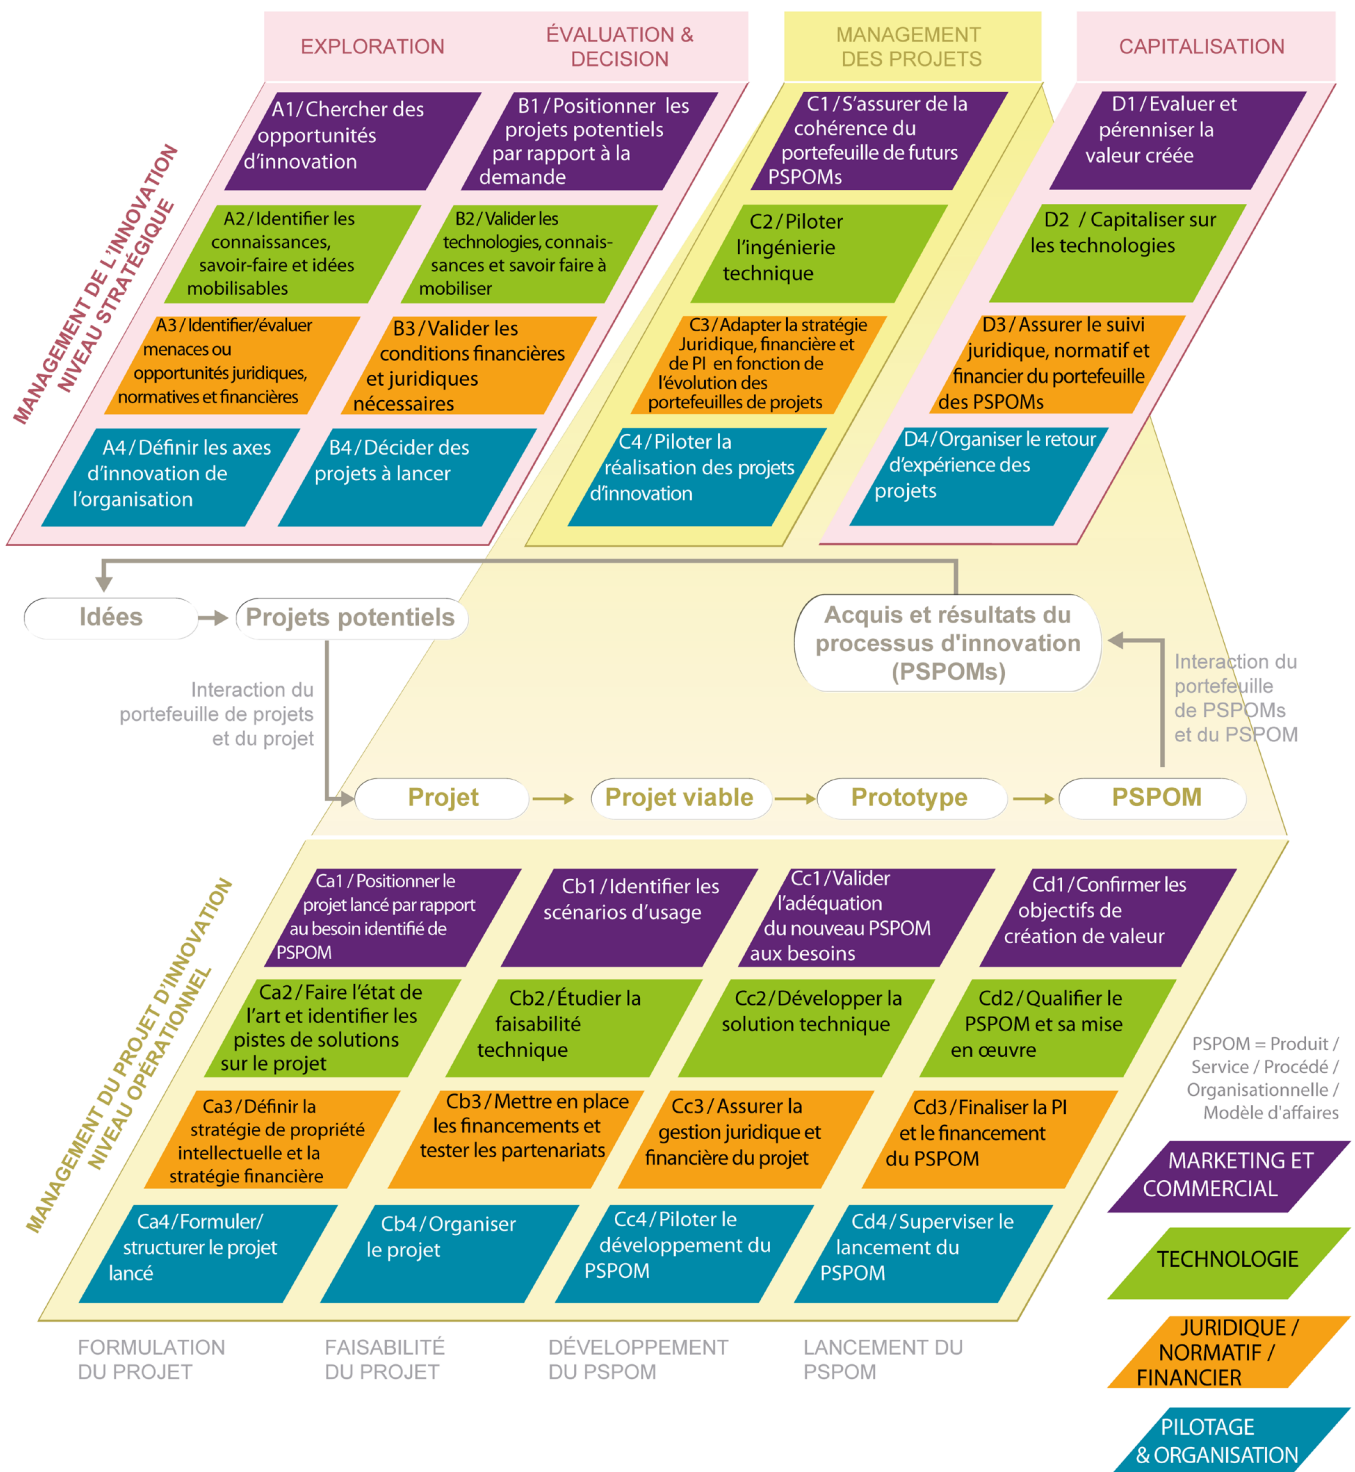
EXPLORATION

ÉVALUATION & DECISION

MANAGEMENT DES PROJETS

CAPITALISATION

MANAGEMENT DE L'INNOVATION NIVEAU STRATÉGIQUE

A1 / Chercher des opportunités d'innovation

B1 / Positionner les projets potentiels par rapport à la demande

C1 / S'assurer de la cohérence du portefeuille de futurs PSPOMs

D1 / Evaluer et pérenniser la valeur créée

A2 / Identifier les connaissances, savoir-faire et idées mobilisables

B2 / Valider les technologies, connaissances et savoir faire à mobiliser

C2 / Piloter l'ingénierie technique

D2 / Capitaliser sur les technologies

A3 / Identifier/évaluer menaces ou opportunités juridiques, normatives et financières

B3 / Valider les conditions financières et juridiques nécessaires

C3 / Adapter la stratégie Juridique, financière et de PI en fonction de l'évolution des portefeuilles de projets

D3 / Assurer le suivi juridique, normatif et financier du portefeuille des PSPOMs

A4 / Définir les axes d'innovation de l'organisation

B4 / Décider des projets à lancer

C4 / Piloter la réalisation des projets d'innovation

D4 / Organiser le retour d'expérience des projets

Idées

Projets potentiels

Acquis et résultats du processus d'innovation (PSPOMs)

Interaction du portefeuille de projets et du projet

Interaction du portefeuille de PSPOMs et du PSPOM

Projet

Projet viable

Prototype

PSPOM

MANAGEMENT DU PROJET D'INNOVATION NIVEAU OPÉRATIONNEL

Ca1 / Positionner le projet lancé par rapport au besoin identifié de PSPOM

Cb1 / Identifier les scénarios d'usage

Cc1 / Valider l'adéquation du nouveau PSPOM aux besoins

Cd1 / Confirmer les objectifs de création de valeur

Ca2 / Faire l'état de l'art et identifier les pistes de solutions sur le projet

Cb2 / Étudier la faisabilité technique

Cc2 / Développer la solution technique

Cd2 / Qualifier le PSPOM et sa mise en œuvre

Ca3 / Définir la stratégie de propriété intellectuelle et la stratégie financière

Cb3 / Mettre en place les financements et tester les partenariats

Cc3 / Assurer la gestion juridique et financière du projet

Cd3 / Finaliser la PI et le financement du PSPOM

Ca4 / Formuler/ structurer le projet lancé

Cb4 / Organiser le projet

Cc4 / Piloter le développement du PSPOM

Cd4 / Superviser le lancement du PSPOM

PSPOM = Produit / Service / Procédé / Organisationnelle / Modèle d'affaires

MARKETING ET COMMERCIAL

TECHNOLOGIE

JURIDIQUE / NORMATIF / FINANCIER

PILOTAGE & ORGANISATION

FORMULATION DU PROJET

FAISABILITÉ DU PROJET

DÉVELOPPEMENT DU PSPOM

LANCEMENT DU PSPOM